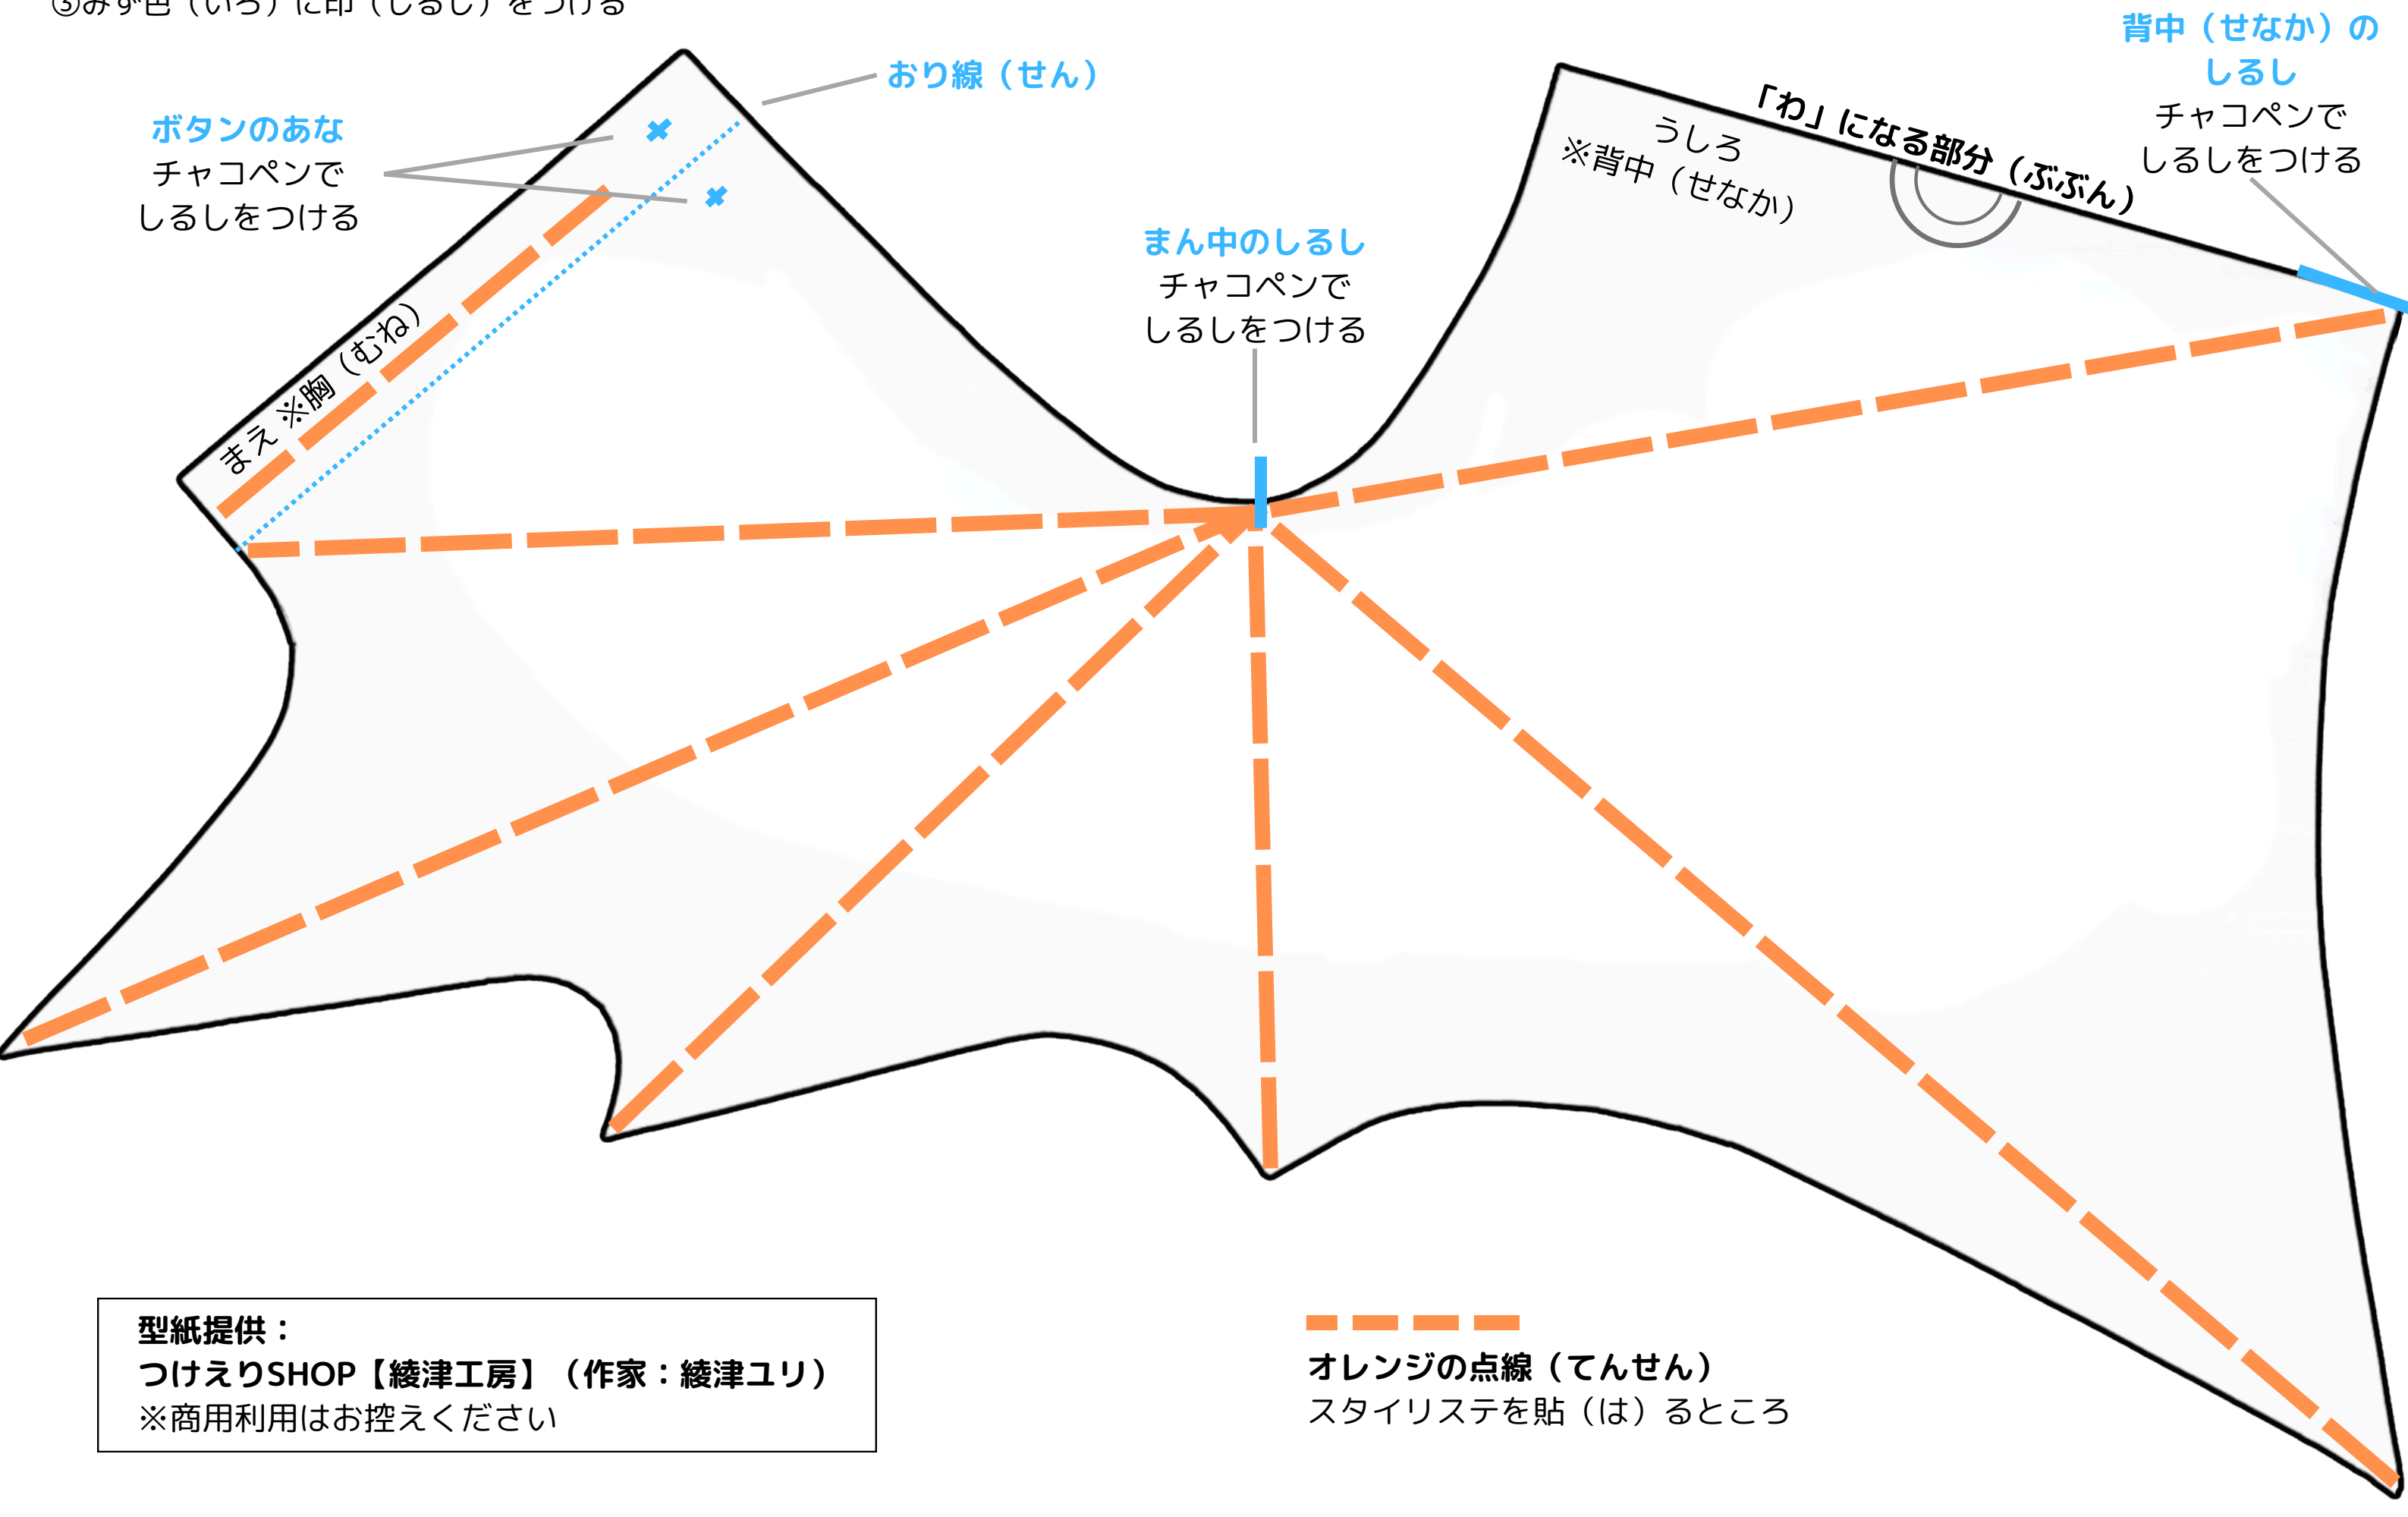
③みず色（いろ）に印（しるし）をつける

おり線（せん）

ボタンのあな
チャコペンで
しるしをつける

背中（せなか）の
しるし
チャコペンで
しるしをつける

「わ」になる部分（ぶぶん）

うしろ
※背中（せなか）

まん中のしるし
チャコペンで
しるしをつける

まえ ※胸（むね）

型紙提供：
つけえりSHOP【綾津工房】（作家：綾津ユリ）
※商用利用はお控えください

オレンジの点線（てんせん）
スタイリステを貼（は）るところ